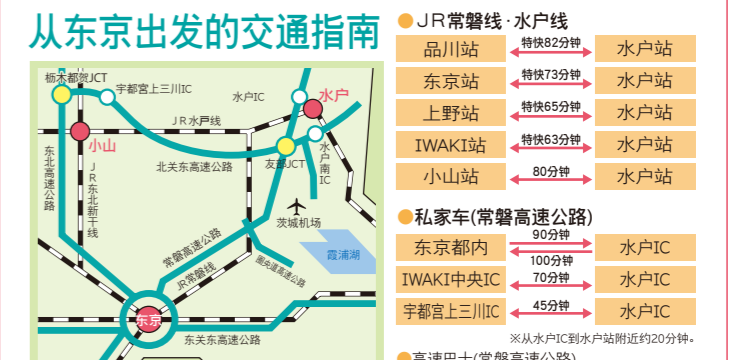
从东京出发的交通指南

栃木都贺JCT
宇都宫上三川IC
水户IC
水户
JR水户线
小山
东北高速公路
JR东北新干线
北关东高速公路
友部JCT
水户南IC
茨城机场
常磐高速公路
JR常磐线
圈央道高速公路
霞浦湖
东京
东关东高速公路

JR常磐线·水户线

| 品川站 | 特快82分钟 | 水户站 |
|---|---|---|
| 东京站 | 特快73分钟 | 水户站 |
| 上野站 | 特快65分钟 | 水户站 |
| IWAKI站 | 特快63分钟 | 水户站 |
| 小山站 | 80分钟 | 水户站 |

私家车(常磐高速公路)

| 东京都内 | 90分钟 100分钟 | 水户IC |
|---|---|---|
| IWAKI中央IC | 70分钟 | 水户IC |
| 宇都宫上三川IC | 45分钟 | 水户IC |

※从水户IC到水户站附近约20分钟。

高速巴士(常磐高速公路)